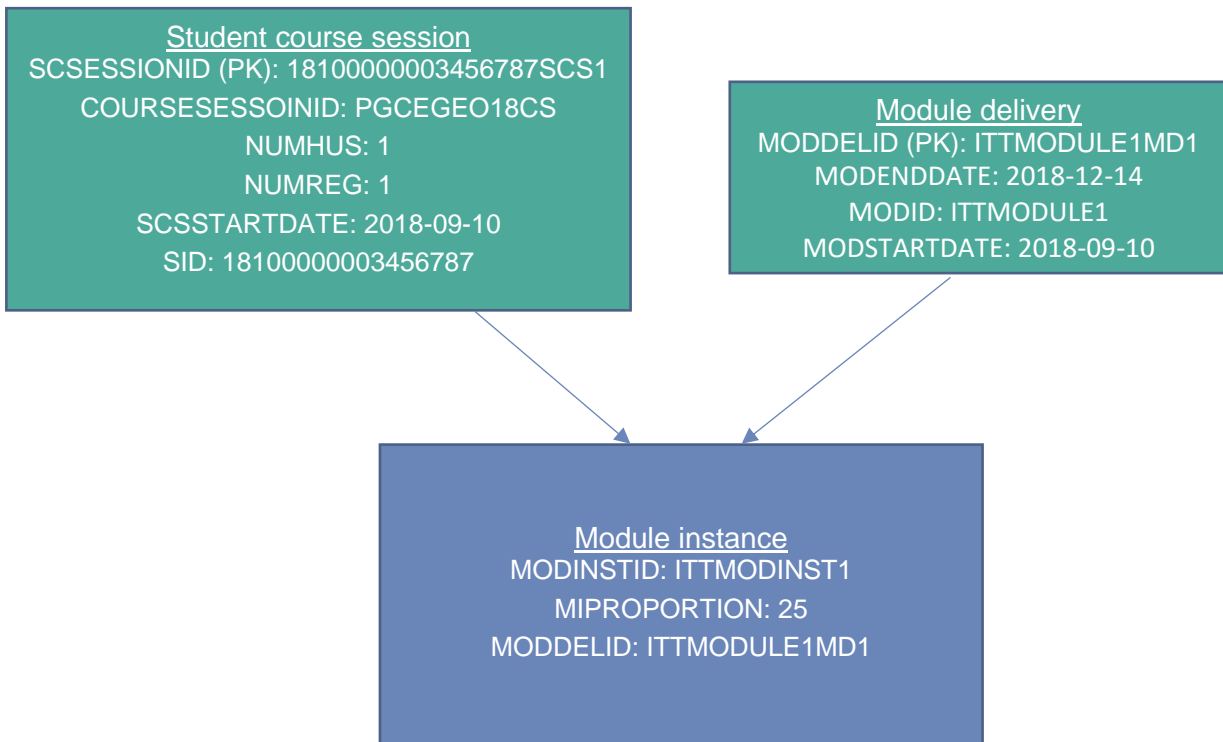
Student course session
SCSESSIONID (PK): 18100000003456787SCS1
COURSESESSOIID: PGCEGEO18CS
NUMHUS: 1
NUMREG: 1
SCSSTARTDATE: 2018-09-10
SID: 18100000003456787

Module delivery
MODDELID (PK): ITTMODULE1MD1
MODENDDATE: 2018-12-14
MODID: ITTMODULE1
MODSTARTDATE: 2018-09-10

Module instance
MODINSTID: ITTMODINST1
MIPROPORTION: 25
MODDELID: ITTMODULE1MD1